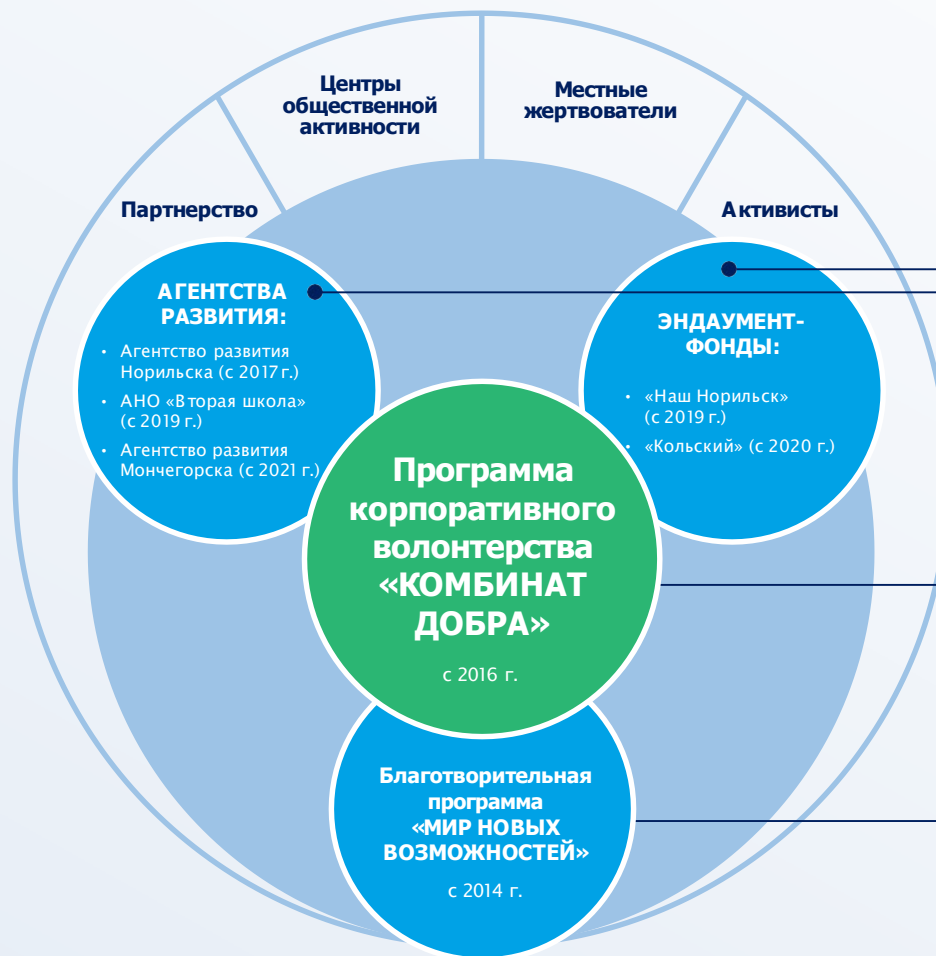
Центры общественной активности

Местные жертвователи

Партнерство

Активисты

АГЕНТСТВА РАЗВИТИЯ:

- Агентство развития Норильска (с 2017 г.)
- АНО «Вторая школа» (с 2019 г.)
- Агентство развития Мончегорска (с 2021 г.)

ЭНДАУМЕНТ-ФОНДЫ:

- «Наш Норильск» (с 2019 г.)
- «Кольский» (с 2020 г.)

Программа корпоративного волонтерства «КОМБИНАТ ДОБРА»

с 2016 г.

Благотворительная программа «МИР НОВЫХ ВОЗМОЖНОСТЕЙ»

с 2014 г.